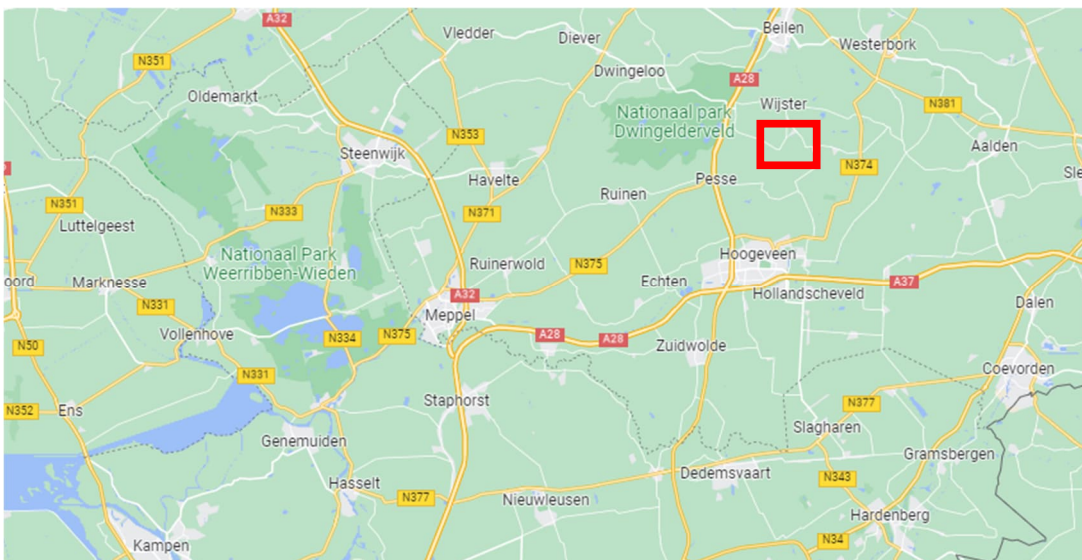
A32
Vledder
Diever
Beilen
Westerbork
N351
Dwingeloo
A28
Oldemarkt
Wijster
N381
Nationaal park Dwingelderveld
N353
Steenwijk
N374
Aalden
Sle
Havelte
Pesse
Ruinen
N351
N333
N371
Luttelgeest
Nationaal Park Weerribben-Wieden
Hoogeveen
Ruinerwold
N375
Echten
A37
oord
Marknesse
Hollandscheveld
A32
Dalen
N331
Meppel
Vollenhove
N334
N375
A28
A28
N50
Zuidwolde
Coevorden
N331
N377
Staphorst
N352
Ens
Slagharen
Genemuiden
Gramsbergen
Dedemsvaart
N343
Hasselt
N377
Nieuwleusen
Hardenberg
Kampen
N34